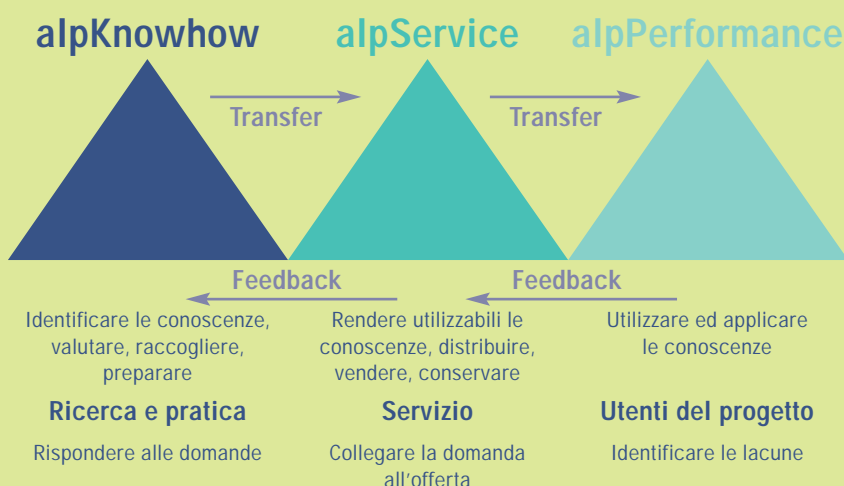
alpKnowhow

alpService

alpPerformance

Transfer

Transfer

Feedback

Feedback

Identificare le conoscenze, valutare, raccogliere, preparare

Rendere utilizzabili le conoscenze, distribuire, vendere, conservare

Utilizzare ed applicare le conoscenze

Ricerca e pratica

Servizio

Utenti del progetto

Rispondere alle domande

Collegare la domanda all'offerta

Identificare le lacune